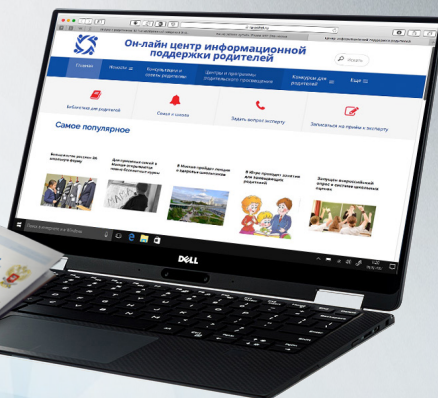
Он-лайн центр информационной поддержки родителей

Поиск

Главная
Новости
Консультации и советы родителям
Центры и программы родительского просвещения
Конкурсы для родителей
Еще

Библиотека для родителей
Семья и школа
Задать вопрос эксперту
Записаться на прием к эксперту

Самое популярное

В Москве пройдет лекция о здоровых школьниках
В «Кузе» проходит занятие для начинающих родителей
Запущен всероссийский опрос о системе школьных оценок

DELL